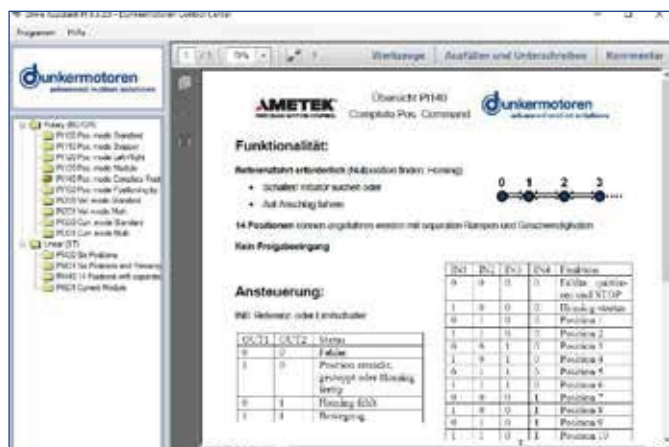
Drive Assistant PI 5.3.25 - Dunkermotoren Control Center

Programm Hilfe

dunkermotoren

Rotary (BG/GR)
PI100 Pos. mode Standard
PI110 Pos. mode Stepper
PI120 Pos. mode Left/Right
PI130 Pos. mode Module
PI140 Pos. mode Complete Pos.
PI150 Pos. mode Positioning by
PI200 Vel. mode Standard
PI210 Vel. mode Multi
PI220 Curr. mode Standard
PI230 Curr. mode Multi
Linear (ST)
PI600 Six Positions
PI610 Six Positions and Homing
PI640 14 Positions with separate
PI650 Current Module

1 / 1 70% Werkzeuge Ausfüllen und Unterschreiben Kommentar

AMETEK

Übersicht PI140
Complete Pos. Command

dunkermotoren

Funktionalität:

Referenzfahrt erforderlich (Nullposition finden: Homing)
• Schalter/ Initiator suchen oder
• Auf Anschlag fahren

0 1 2 3

14 Positionen können angefahren werden mit separaten Rampen und Geschwindigkeiten

Kein Freigabeeingang

Ansteuerung:

IN0: Referenz- oder Endschalter

| OUT1 | OUT2 | Status |
|---|---|---|
| 0 | 0 | Fehler |
| 1 | 0 | Position erreicht, gestoppt oder Homing fertig |
| 0 | 1 | Homing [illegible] |
| 1 | 1 | Bewegung |

| IN1 | IN2 | IN3 | IN4 | Funktion |
|---|---|---|---|---|
| 0 | 0 | 0 | 0 | Fehler quittieren und STOP |
| 1 | 0 | 0 | 0 | Homing starten |
| 0 | 1 | 0 | 0 | Position 1 |
| 1 | 1 | 0 | 0 | Position 2 |
| 0 | 0 | 1 | 0 | Position 3 |
| 1 | 0 | 1 | 0 | Position 4 |
| 0 | 1 | 1 | 0 | Position 5 |
| 1 | 1 | 1 | 0 | Position 6 |
| 0 | 0 | 0 | 1 | Position 7 |
| 1 | 0 | 0 | 1 | Position 8 |
| 0 | 1 | 0 | 1 | Position 9 |
| 1 | 1 | 0 | 1 | Position 10 |